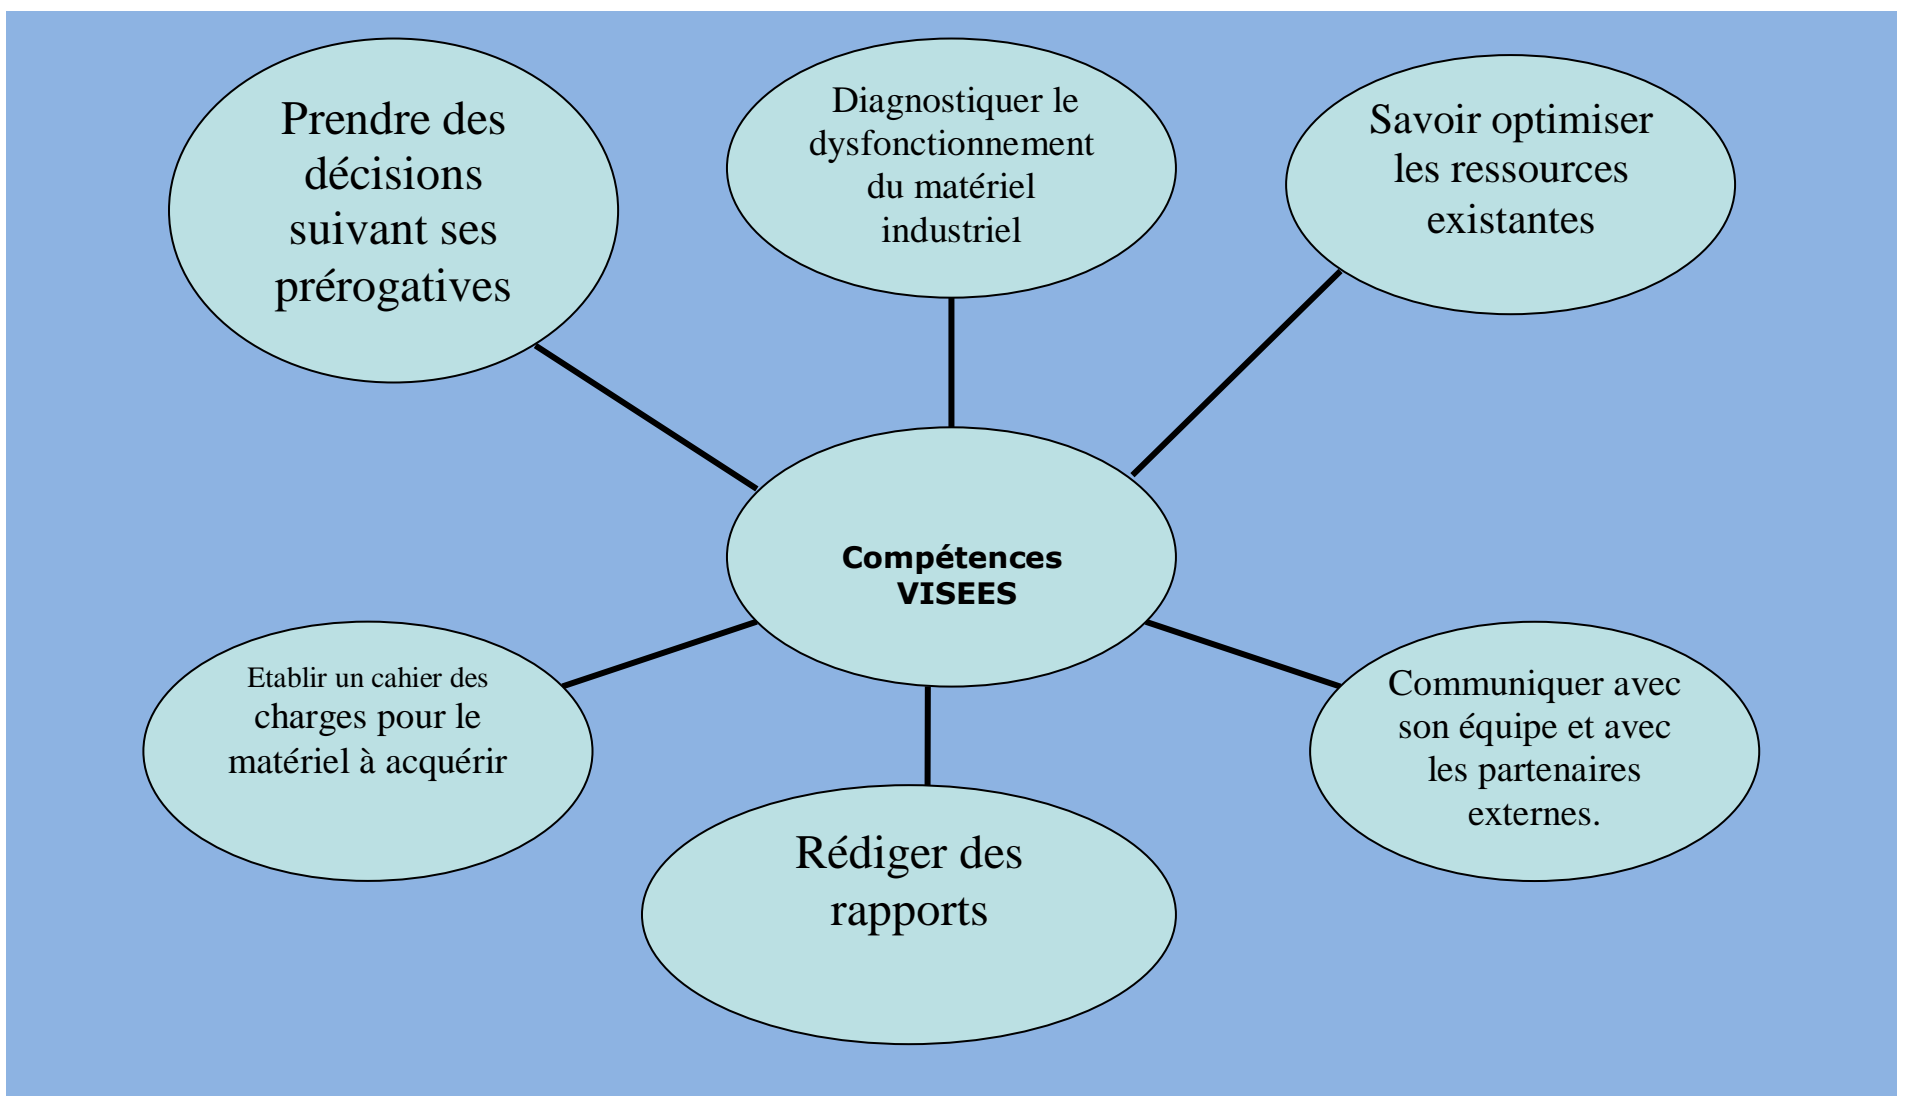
Prendre des décisions suivant ses prérogatives

Diagnostiquer le dysfonctionnement du matériel industriel

Savoir optimiser les ressources existantes

Compétences VISEES

Etablir un cahier des charges pour le matériel à acquérir

Rédiger des rapports

Communiquer avec son équipe et avec les partenaires externes.